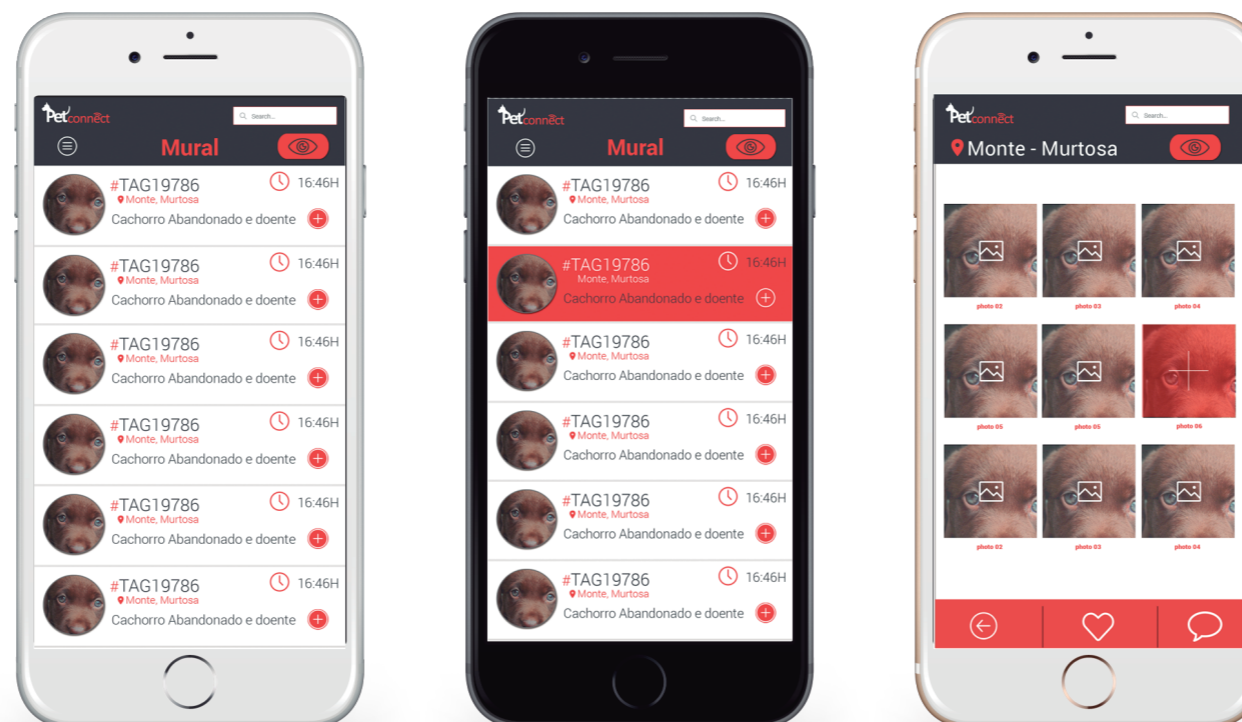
Pet connect
Search...
Mural

#TAG19786
Monte, Murtosa
16:46H
Cachorro Abandonado e doente

#TAG19786
Monte, Murtosa
16:46H
Cachorro Abandonado e doente

#TAG19786
Monte, Murtosa
16:46H
Cachorro Abandonado e doente

#TAG19786
Monte, Murtosa
16:46H
Cachorro Abandonado e doente

#TAG19786
Monte, Murtosa
16:46H
Cachorro Abandonado e doente

#TAG19786
Monte, Murtosa
16:46H
Cachorro Abandonado e doente

Pet connect
Search...
Mural

#TAG19786
Monte, Murtosa
16:46H
Cachorro Abandonado e doente

#TAG19786
Monte, Murtosa
16:46H
Cachorro Abandonado e doente

#TAG19786
Monte, Murtosa
16:46H
Cachorro Abandonado e doente

#TAG19786
Monte, Murtosa
16:46H
Cachorro Abandonado e doente

#TAG19786
Monte, Murtosa
16:46H
Cachorro Abandonado e doente

#TAG19786
Monte, Murtosa
16:46H
Cachorro Abandonado e doente

Pet connect
Search...
Monte - Murtosa

photo 02
photo 03
photo 04
photo 05
photo 05
photo 06
photo 02
photo 03
photo 04